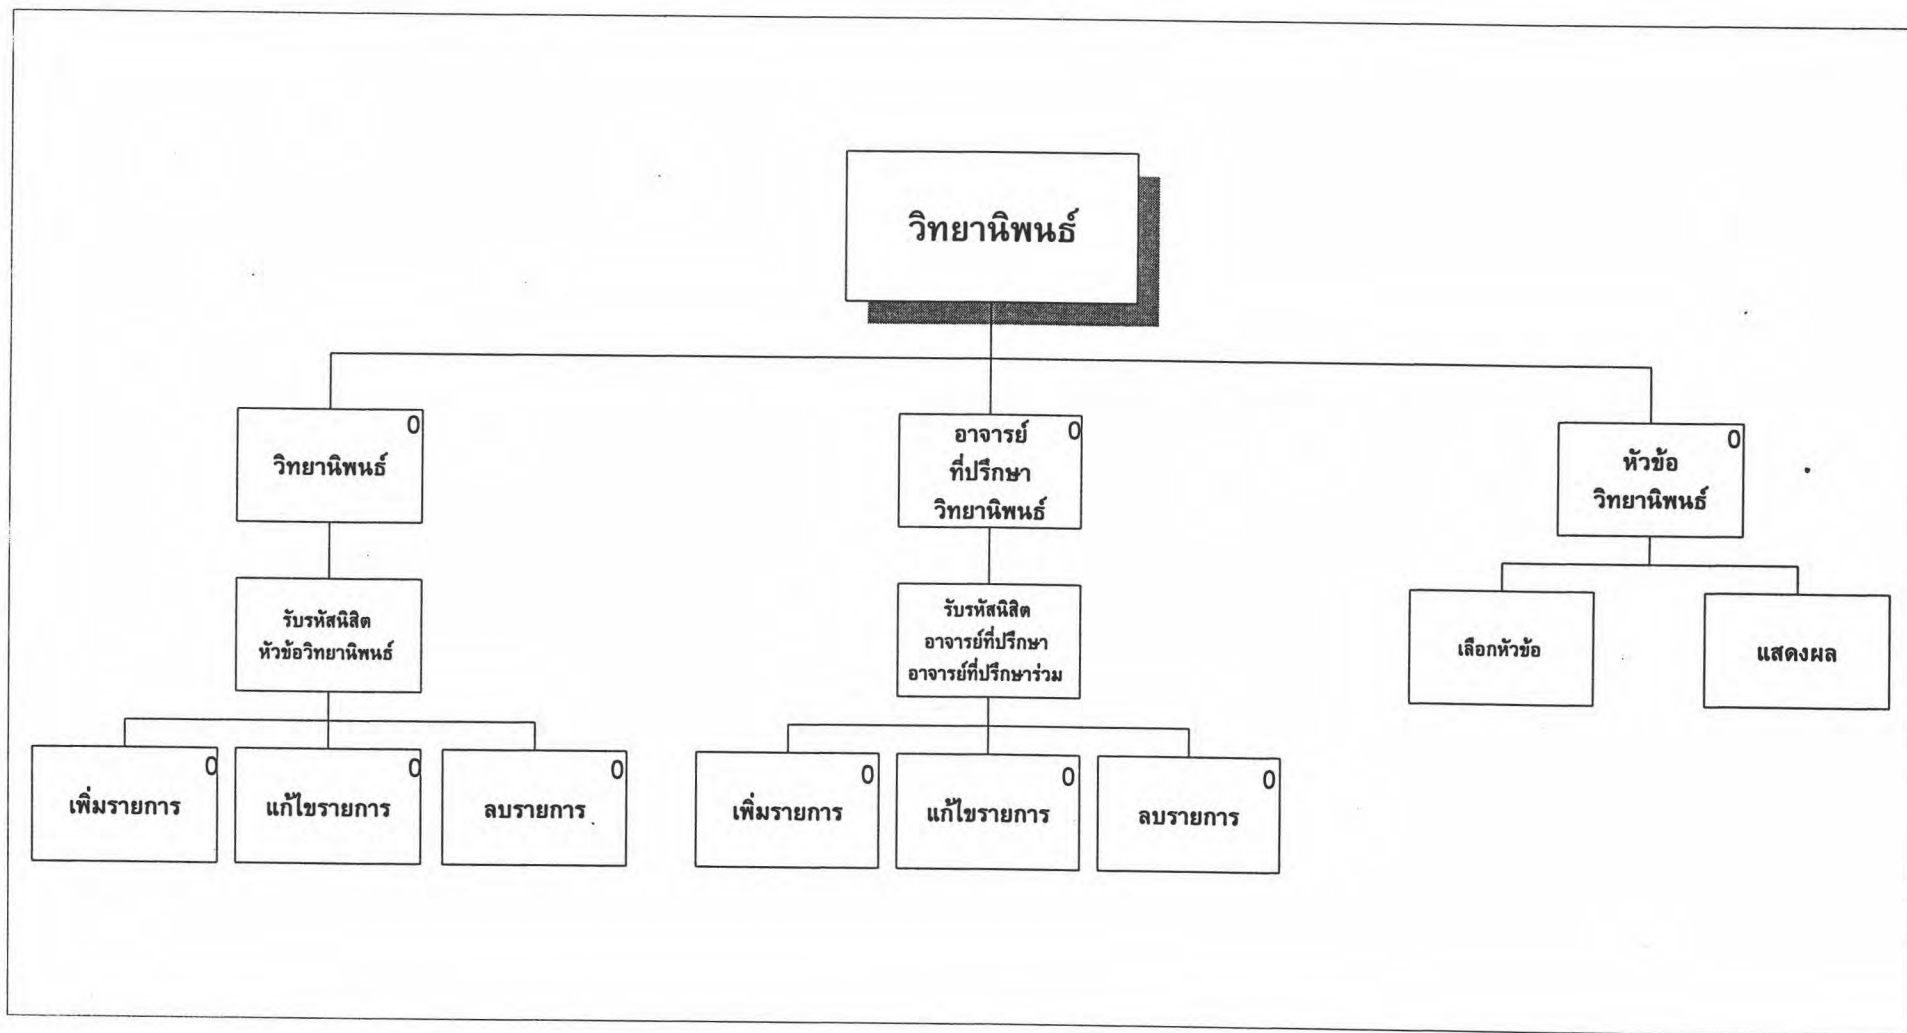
วิทยานิพนธ์

วิทยานิพนธ์ 0

อาจารย์ ที่ปรึกษา วิทยานิพนธ์ 0

หัวข้อ วิทยานิพนธ์ 0

รับรหัสนิสิต หัวข้อวิทยานิพนธ์

รับรหัสนิสิต อาจารย์ที่ปรึกษา อาจารย์ที่ปรึกษาร่วม

เลือกหัวข้อ

แสดงผล

เพิ่มรายการ 0

แก้ไขรายการ 0

ลบรายการ 0

เพิ่มรายการ 0

แก้ไขรายการ 0

ลบรายการ 0